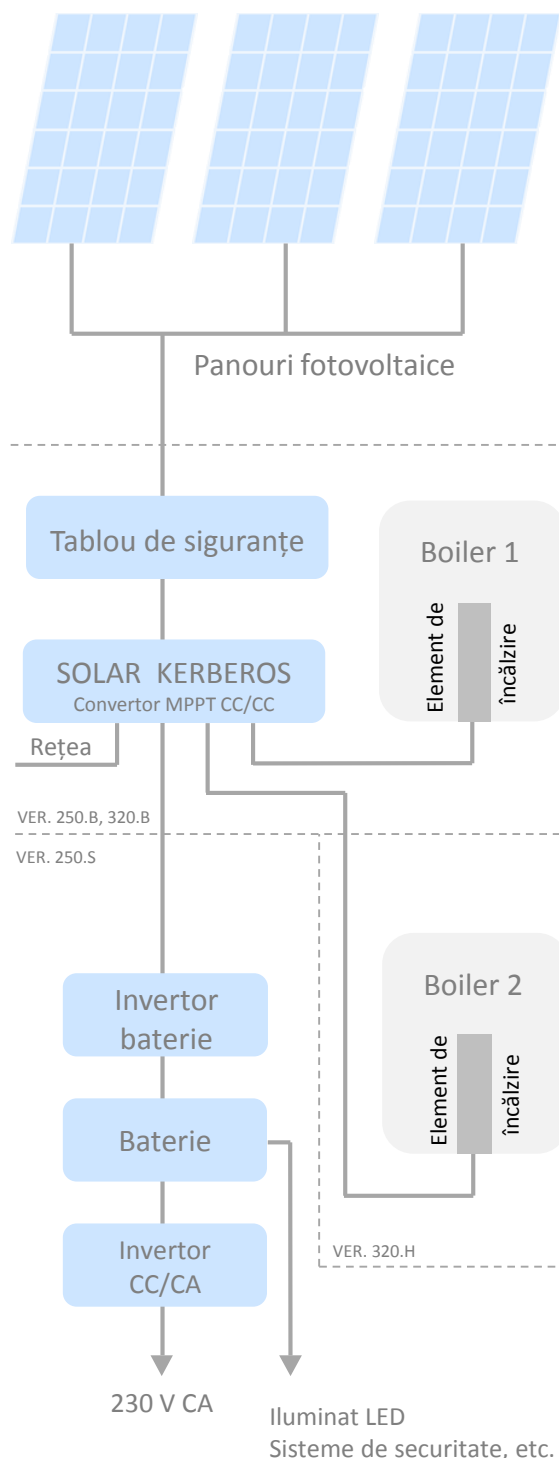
Panouri fotovoltaice

Tablou de siguranțe

Boiler 1

Element de încălzire

SOLAR KERBEROS
Convertor MPPT CC/CC

Rețea

VER. 250.B, 320.B

VER. 250.S

Invertor baterie

Boiler 2

Element de încălzire

Baterie

Invertor CC/CA

VER. 320.H

230 V CA

Iluminat LED
Sisteme de securitate, etc.